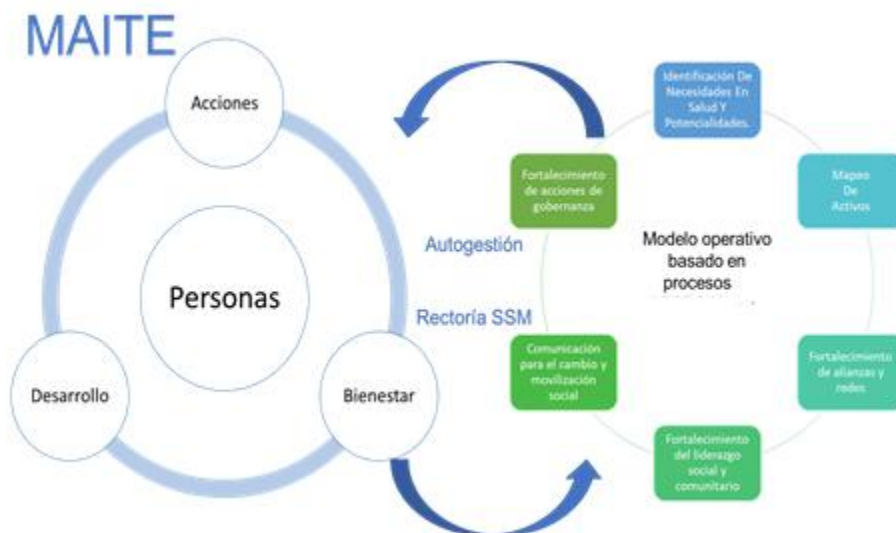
MAITE

Acciones

Personas

Desarrollo

Bienestar

Autogestión

Rectoría SSM

Identificación De Necesidades En Salud Y Potencialidades.

Mapeo De Activos

Fortalecimiento de alianzas y redes

Fortalecimiento del liderazgo social y comunitario

Comunicación para el cambio y movilización social

Fortalecimiento de acciones de gobernanza

Modelo operativo basado en procesos